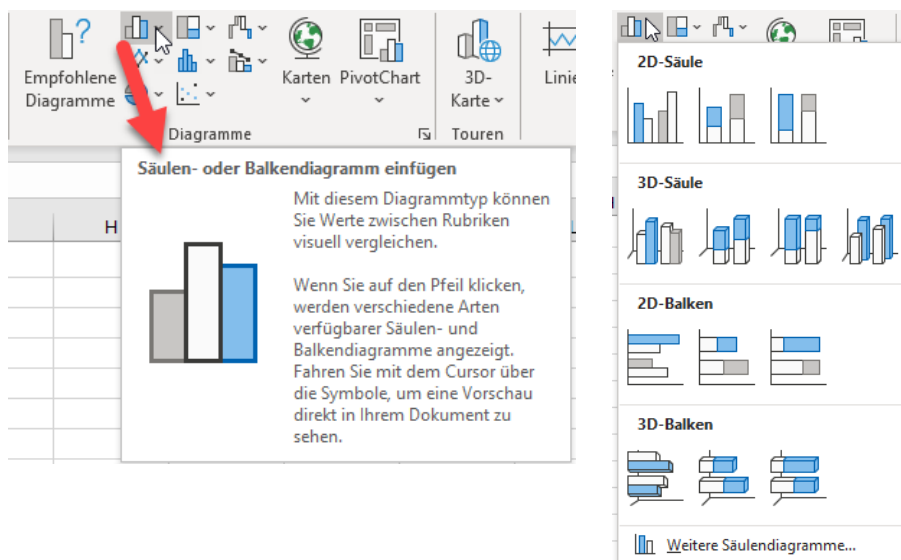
Empfohlene Diagramme

Karten

PivotChart

3D-Karte

Linie

Diagramme

Touren

H

Säulen- oder Balkendiagramm einfügen

Mit diesem Diagrammtyp können Sie Werte zwischen Rubriken visuell vergleichen.

Wenn Sie auf den Pfeil klicken, werden verschiedene Arten verfügbarer Säulen- und Balkendiagramme angezeigt. Fahren Sie mit dem Cursor über die Symbole, um eine Vorschau direkt in Ihrem Dokument zu sehen.

2D-Säule

3D-Säule

2D-Balken

3D-Balken

Weitere Säulendiagramme...